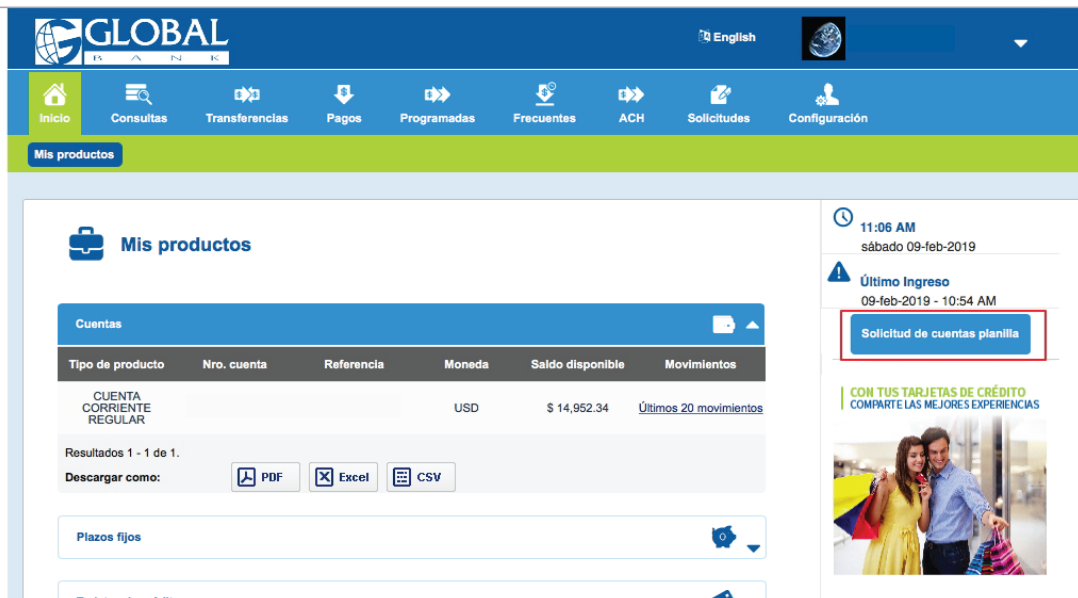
GLOBAL
B A N K

English

Inicio
Consultas
Transferencias
Pagos
Programadas
Frecuentes
ACH
Solicitudes
Configuración

Mis productos

Mis productos

Cuentas

| Tipo de producto | Nro. cuenta | Referencia | Moneda | Saldo disponible | Movimientos |
|---|---|---|---|---|---|
| CUENTA CORRIENTE REGULAR | | | USD | $ 14,952.34 | Últimos 20 movimientos |

Resultados 1 - 1 de 1.
Descargar como:
PDF
Excel
CSV

Plazos fijos

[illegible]

11:06 AM
sábado 09-feb-2019

Último Ingreso
09-feb-2019 - 10:54 AM

Solicitud de cuentas planilla

CON TUS TARJETAS DE CRÉDITO
COMPARTE LAS MEJORES EXPERIENCIAS